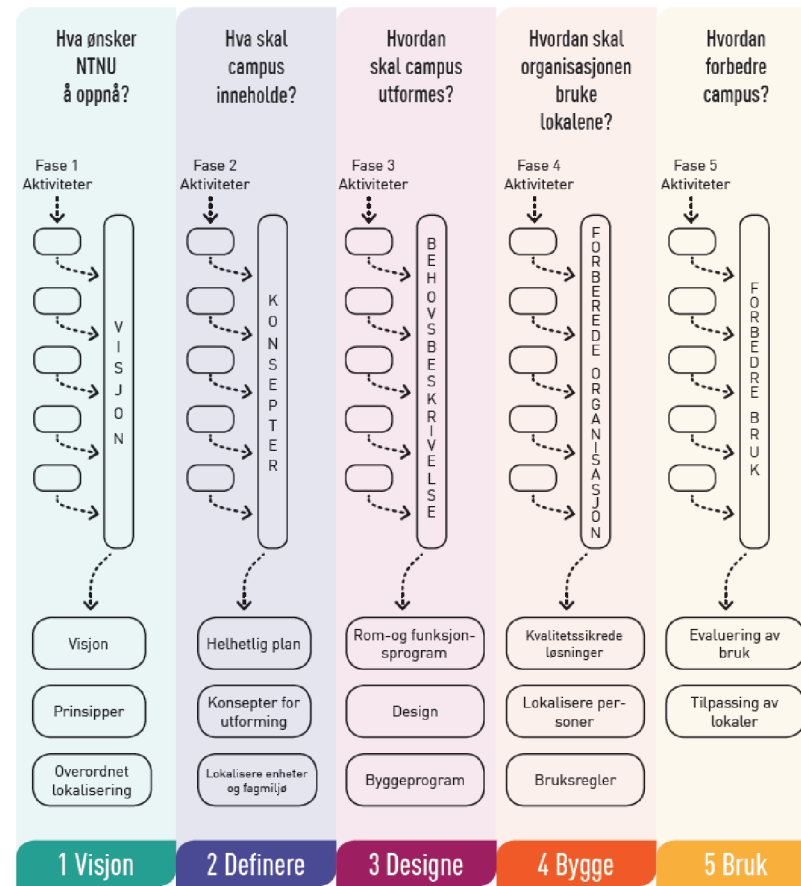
Hva ønsker NTNU å oppnå?

Fase 1 Aktiviteter

VISJON

Visjon

Prinsipper

Overordnet lokalisering

1 Visjon

Hva skal campus inneholde?

Fase 2 Aktiviteter

KONSEPTER

Helhetlig plan

Konsepter for utforming

Lokalisere enheter og fagmiljø

2 Definere

Hvordan skal campus utformes?

Fase 3 Aktiviteter

BEHOVSBESKRIVELSE

Rom-og funksjonsprogram

Design

Byggeprogram

3 Designe

Hvordan skal organisasjonen bruke lokalene?

Fase 4 Aktiviteter

FORBEREDE ORGANISASJON

Kvalitetssikrede løsninger

Lokalisere personer

Bruksregler

4 Bygge

Hvordan forbedre campus?

Fase 5 Aktiviteter

FORBEDRE BRUK

Evaluering av bruk

Tilpassing av lokaler

5 Bruk